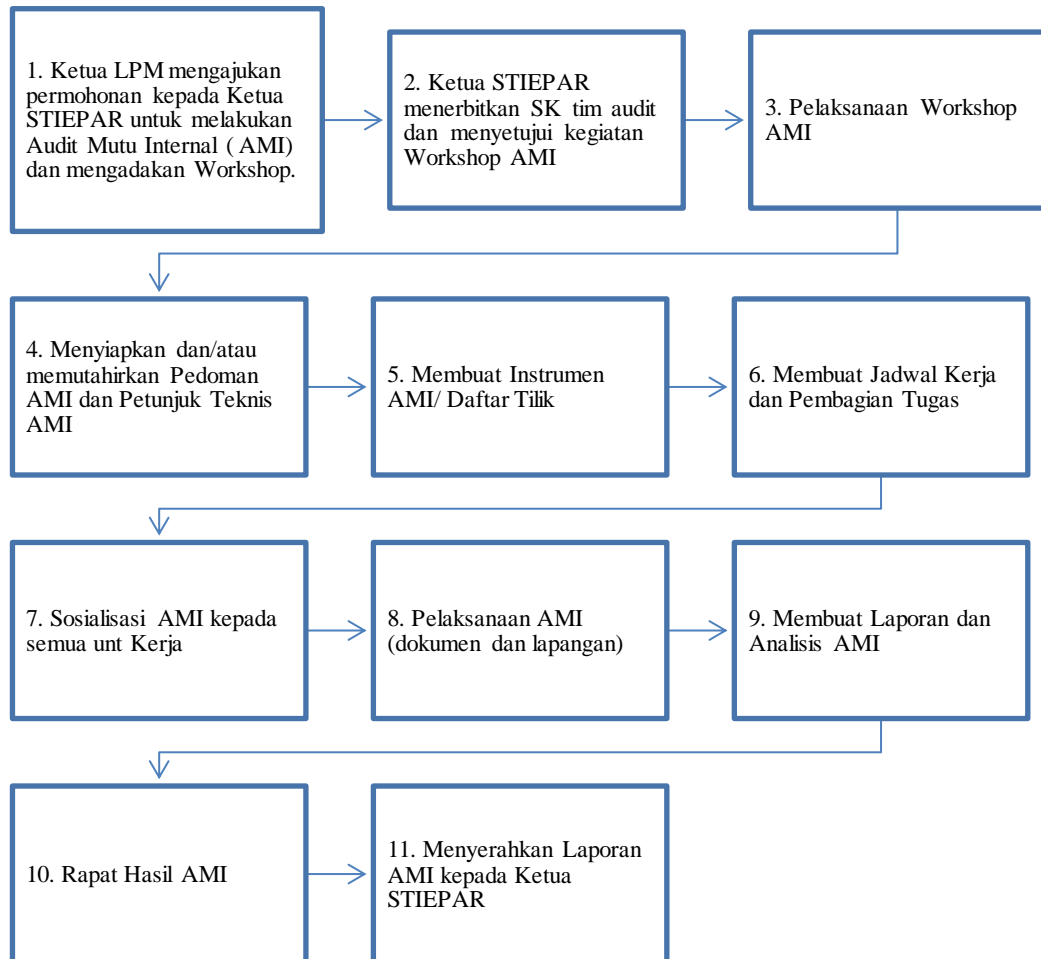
1. Ketua LPM mengajukan permohonan kepada Ketua STIEPAR untuk melakukan Audit Mutu Internal ( AMI) dan mengadakan Workshop.

2. Ketua STIEPAR menerbitkan SK tim audit dan menyetujui kegiatan Workshop AMI

3. Pelaksanaan Workshop AMI

4. Menyiapkan dan/atau memutahirkan Pedoman AMI dan Petunjuk Teknis AMI

5. Membuat Instrumen AMI/ Daftar Tilik

6. Membuat Jadwal Kerja dan Pembagian Tugas

7. Sosialisasi AMI kepada semua unt Kerja

8. Pelaksanaan AMI (dokumen dan lapangan)

9. Membuat Laporan dan Analisis AMI

10. Rapat Hasil AMI

11. Menyerahkan Laporan AMI kepada Ketua STIEPAR